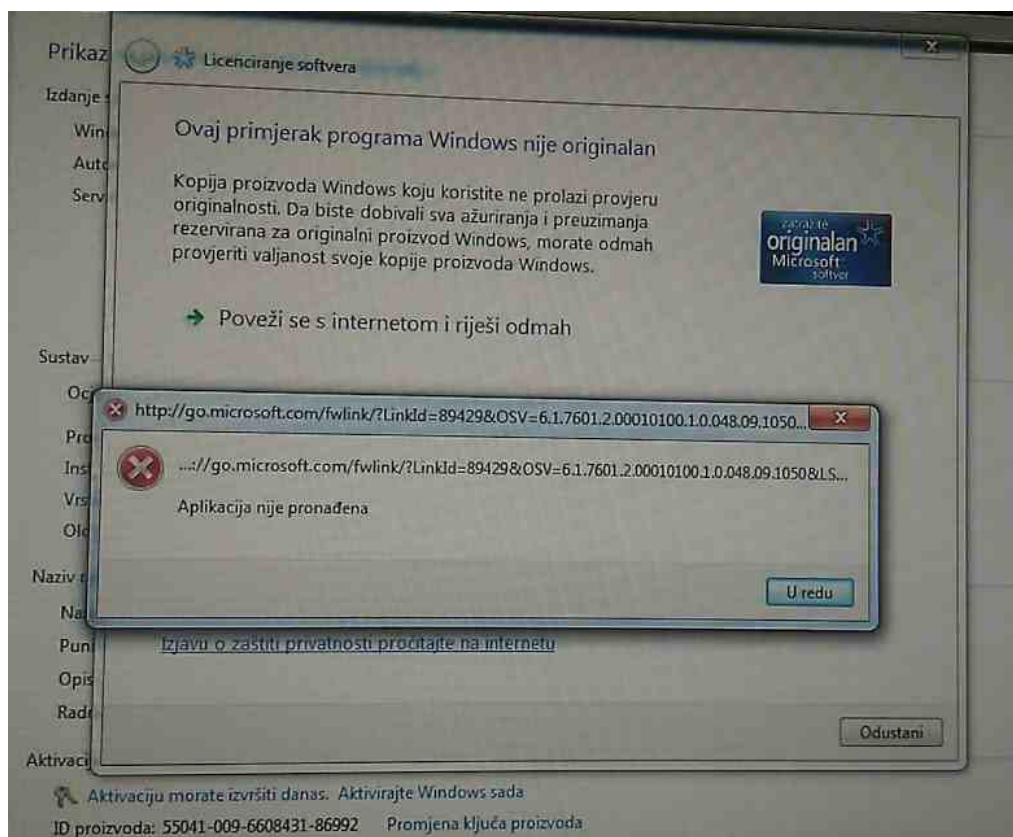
Prikaz
Izdanje
Win
Auto
Serv

Licenciranje softvera

Ovaj primjerak programa Windows nije originalan

Kopija proizvoda Windows koju koristite ne prolazi provjeru originalnosti. Da biste dobivali sva ažuriranja i preuzimanja rezervirana za originalni proizvod Windows, morate odmah provjeriti valjanost svoje kopije proizvoda Windows.

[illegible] originalan Microsoft softver

Poveži se s internetom i riješi odmah

Sustav
Oc
Pro
Ins
Vrs
Old

http://go.microsoft.com/fwlink/?LinkId=89429&OSV=6.1.7601.2.00010100.1.0.048.09.1050...

...://go.microsoft.com/fwlink/?LinkId=89429&OSV=6.1.7601.2.00010100.1.0.048.09.1050&LS...

Aplikacija nije pronađena

U redu

Naziv
Na
Puni
Opis
Radr

Izjavu o zaštiti privatnosti pročitajte na internetu

Odustani

Aktivaci

Aktivaciju morate izvršiti danas. Aktivirajte Windows sada

ID proizvoda: 55041-009-6608431-86992 Promjena ključa proizvoda